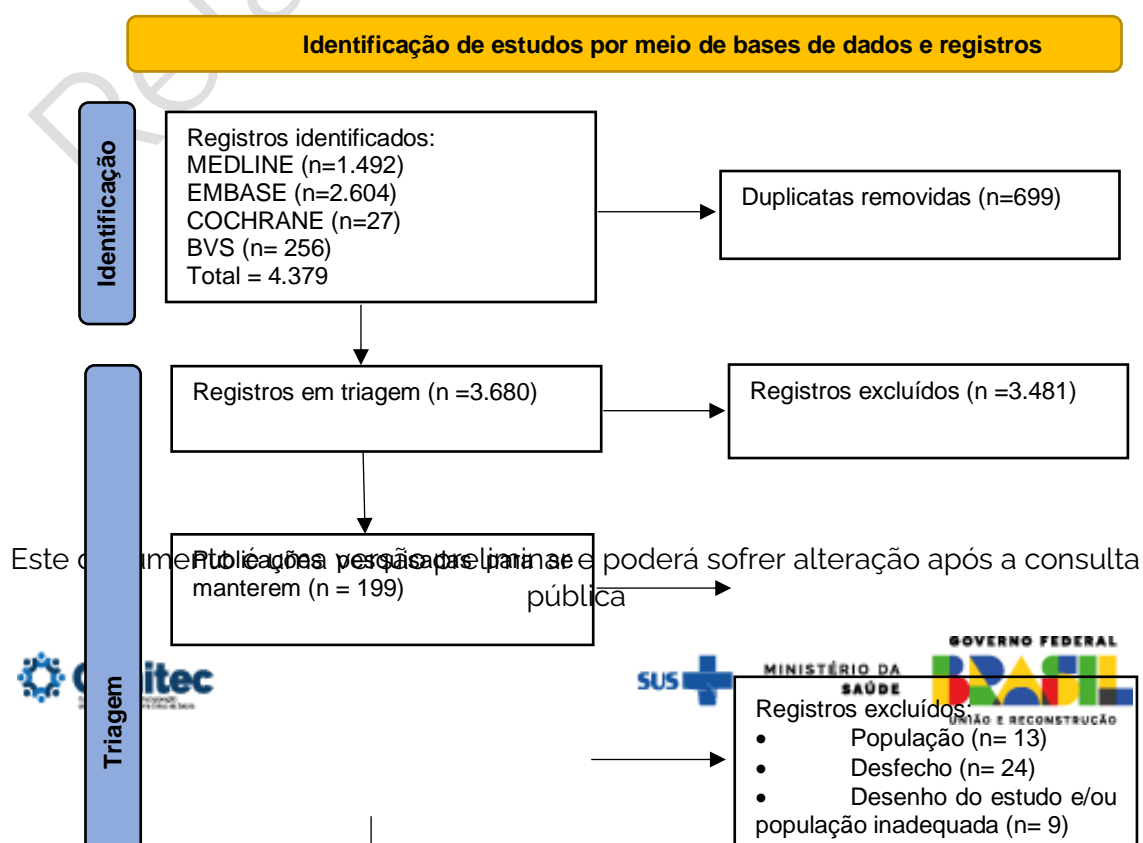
Identificação de estudos por meio de bases de dados e registros

Identificação

Registros identificados:
MEDLINE (n=1.492)
EMBASE (n=2.604)
COCHRANE (n=27)
BVS (n= 256)
Total = 4.379

Duplicatas removidas (n=699)

Triagem

Registros em triagem (n =3.680)

Registros excluídos (n =3.481)

Publicações pesquisadas para se manterem (n = 199)

Este documento é uma versão preliminar e poderá sofrer alteração após a consulta pública

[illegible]itec

SUS

MINISTÉRIO DA SAÚDE

GOVERNO FEDERAL
BRASIL
UNIÃO E RECONSTRUÇÃO

Registros excluídos:
• População (n= 13)
• Desfecho (n= 24)
• Desenho do estudo e/ou população inadequada (n= 9)